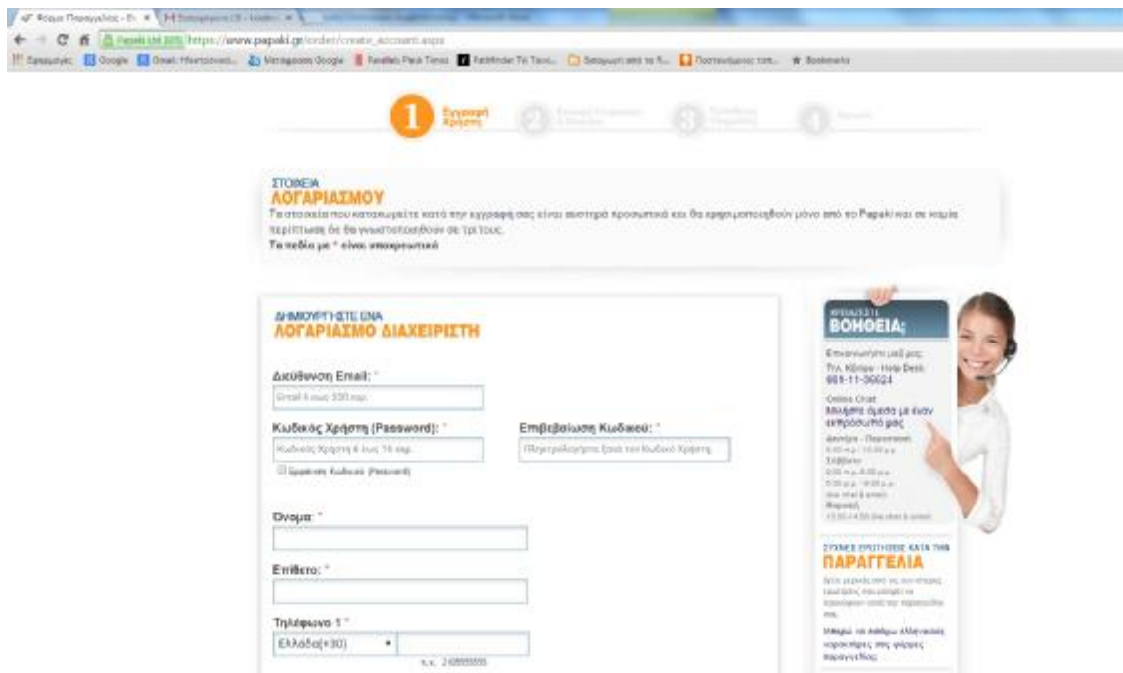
https://www.papaki.gr/order/create_account.aspx

1 Εγγραφή Χρήστη

ΣΤΟΙΧΕΙΑ
ΛΟΓΑΡΙΑΣΜΟΥ
Τα στοιχεία που καταχωρείτε κατά την εγγραφή σας είναι αυστηρά προσωπικά και θα χρησιμοποιηθούν μόνο από το Papaki και σε καμία περίπτωση δε θα γνωστοποιηθούν σε τρίτους.
Τα πεδία με * είναι υποχρεωτικά

ΔΗΜΙΟΥΡΓΗΣΤΕ ΕΝΑ
ΛΟΓΑΡΙΑΣΜΟ ΔΙΑΧΕΙΡΙΣΤΗ

Διεύθυνση Email: *
Email 6 έως 100 χαρ.

Κωδικός Χρήστη (Password): *
Κωδικός Χρήστη 6 έως 16 χαρ.
Εμφάνιση Κωδικού (Password)

Επιβεβαίωση Κωδικού: *
Πληκτρολογήστε ξανά τον Κωδικό Χρήστη

Όνομα: *

Επίθετο: *

Τηλέφωνο 1 *
Ελλάδα(+30)
π.χ. 210000000

ΧΡΕΙΑΖΕΣΤΕ
ΒΟΗΘΕΙΑ;
Επικοινωνήστε μαζί μας:
Τηλ. Κέντρο - Help Desk:
801-11-36024
Online Chat
Μιλήστε άμεσα με έναν εκπρόσωπό μας
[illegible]

ΣΥΧΝΕΣ ΕΡΩΤΗΣΕΙΣ ΚΑΤΑ ΤΗΝ
ΠΑΡΑΓΓΕΛΙΑ
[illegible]